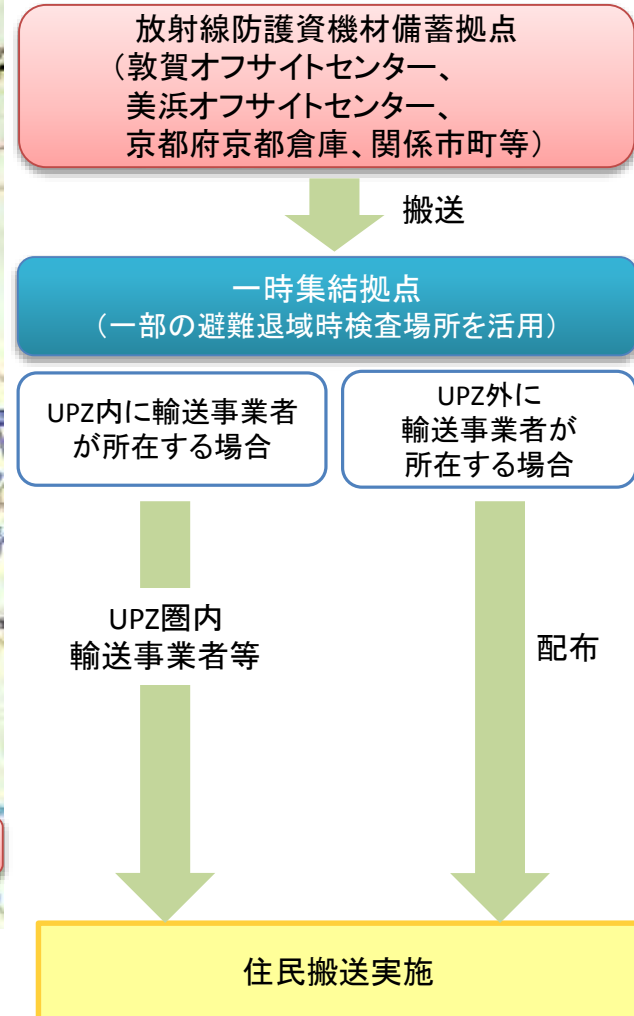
放射線防護資機材備蓄拠点
（敦賀オフサイトセンター、
美浜オフサイトセンター、
京都府京都倉庫、関係市町等）

搬送

一時集結拠点
（一部の避難退域時検査場所を活用）

UPZ内に輸送事業者が所在する場合

UPZ外に輸送事業者が所在する場合

UPZ圏内
輸送事業者等

配布

住民搬送実施